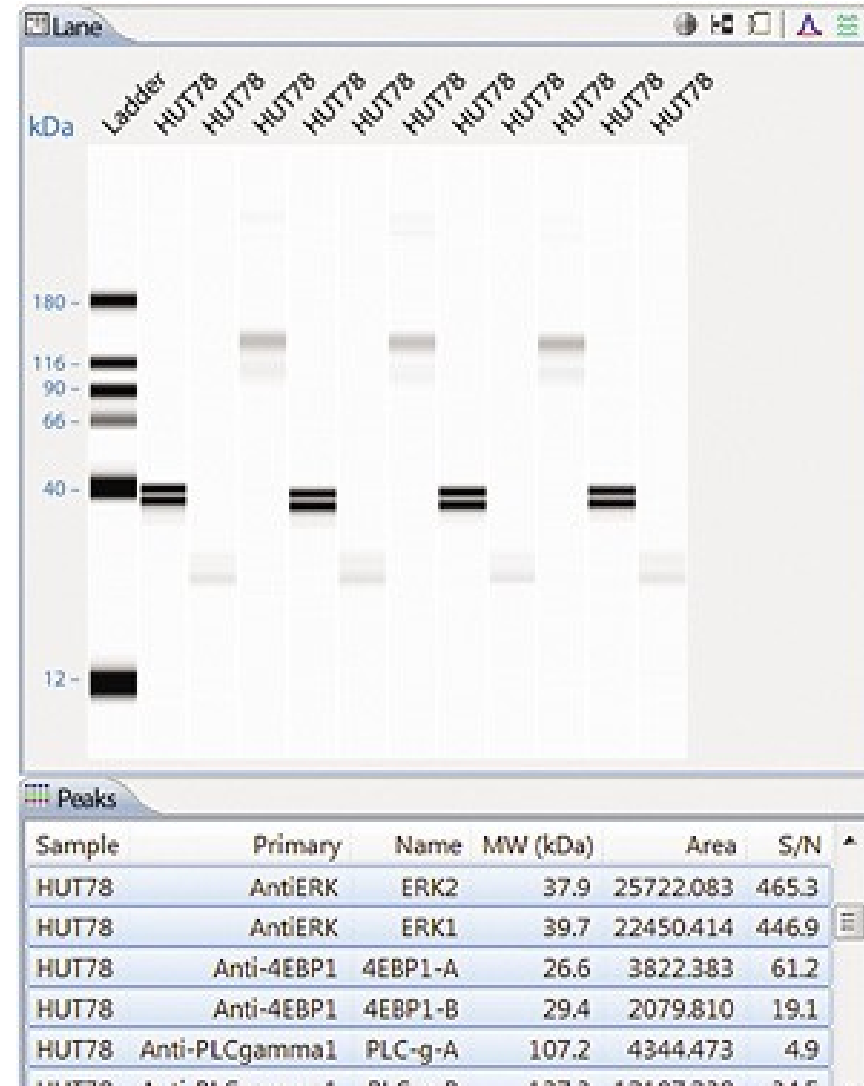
Lane

kDa

Ladder HUT78 HUT78 HUT78 HUT78 HUT78 HUT78 HUT78 HUT78 HUT78 HUT78 HUT78 HUT78

180 -
116 -
90 -
66 -
40 -
12 -

Peaks

| Sample | Primary | Name | MW (kDa) | Area | S/N |
|---|---|---|---|---|---|
| HUT78 | AntiERK | ERK2 | 37.9 | 25722.083 | 465.3 |
| HUT78 | AntiERK | ERK1 | 39.7 | 22450.414 | 446.9 |
| HUT78 | Anti-4EBP1 | 4EBP1-A | 26.6 | 3822.383 | 61.2 |
| HUT78 | Anti-4EBP1 | 4EBP1-B | 29.4 | 2079.810 | 19.1 |
| HUT78 | Anti-PLCgamma1 | PLC-g-A | 107.2 | 4344.473 | 4.9 |
| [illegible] | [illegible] | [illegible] | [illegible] | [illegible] | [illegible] |